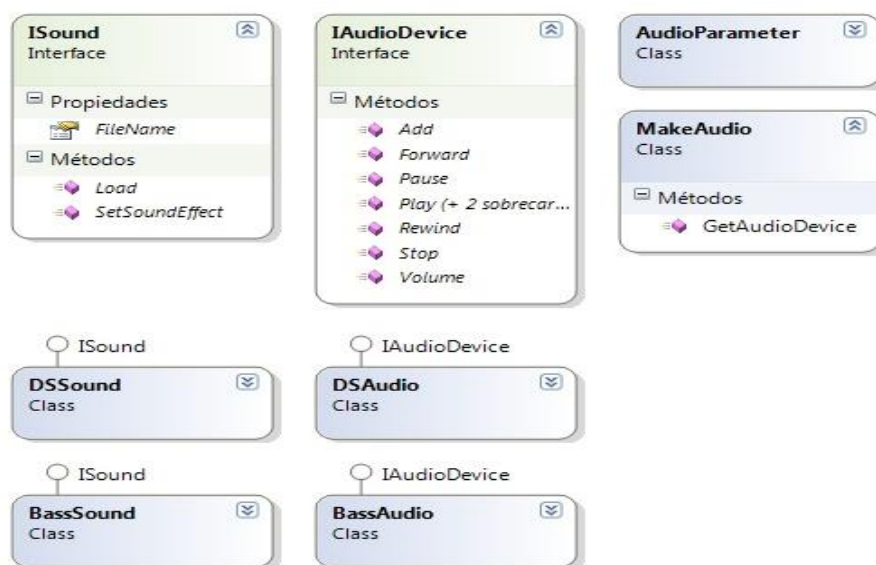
ISound
Interface

Propiedades
FileName
Métodos
Load
SetSoundEffect

IAudioDevice
Interface

Métodos
Add
Forward
Pause
Play (+ 2 sobrecar...
Rewind
Stop
Volume

AudioParameter
Class

MakeAudio
Class

Métodos
GetAudioDevice

ISound
DSSound
Class

IAudioDevice
DSAudio
Class

ISound
BassSound
Class

IAudioDevice
BassAudio
Class